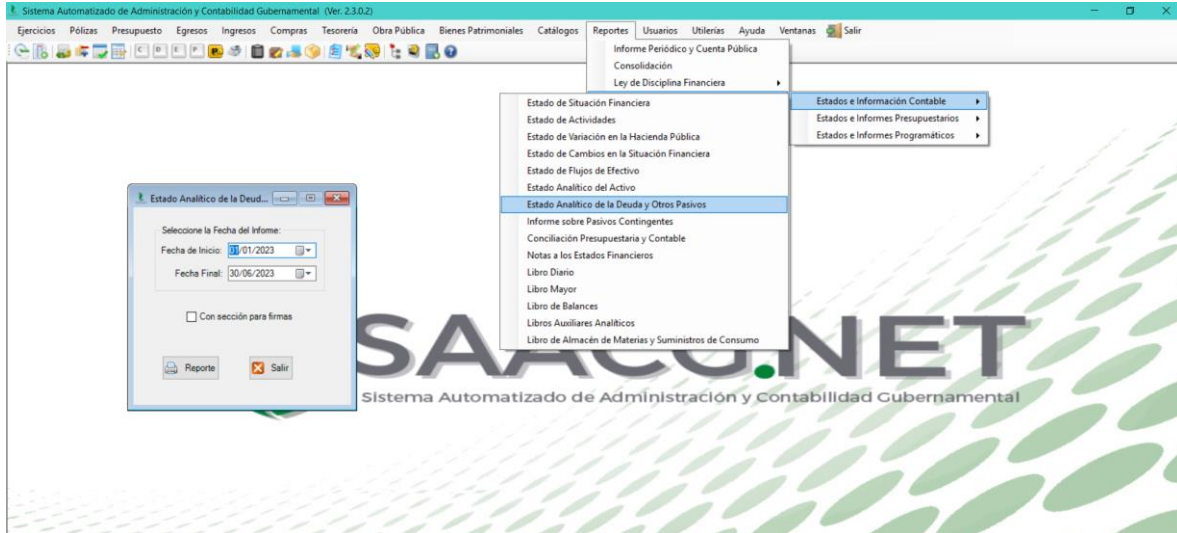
Sistema Automatizado de Administración y Contabilidad Gubernamental (Ver. 2.3.0.2)

Ejercicios Pólizas Presupuesto Egresos Ingresos Compras Tesorería Obra Pública Bienes Patrimoniales Catálogos Reportes Usuarios Utilerías Ayuda Ventanas Salir

Informe Periódico y Cuenta Pública
Consolidación
Ley de Disciplina Financiera

Estados e Información Contable
Estados e Informes Presupuestarios
Estados e Informes Programáticos

Estado de Situación Financiera
Estado de Actividades
Estado de Variación en la Hacienda Pública
Estado de Cambios en la Situación Financiera
Estado de Flujos de Efectivo
Estado Analítico del Activo
Estado Analítico de la Deuda y Otros Pasivos
Informe sobre Pasivos Contingentes
Conciliación Presupuestaria y Contable
Notas a los Estados Financieros
Libro Diario
Libro Mayor
Libro de Balances
Libros Auxiliares Analíticos
Libro de Almacén de Materias y Suministros de Consumo

Estado Analítico de la Deud...

Seleccione la Fecha del Infome:
Fecha de Inicio: 01/01/2023
Fecha Final: 30/06/2023

Con sección para firmas

Reporte
Salir

SAACG.NET
Sistema Automatizado de Administración y Contabilidad Gubernamental